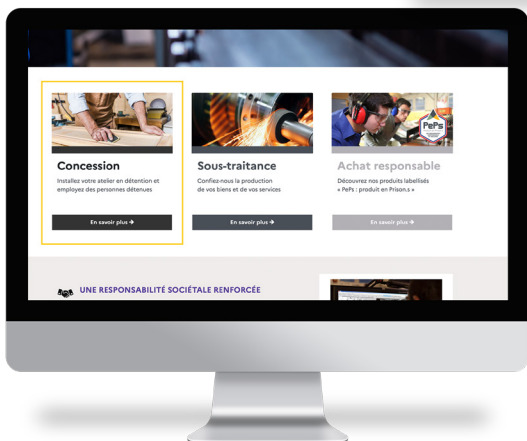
Concession

Installez votre atelier en détention et employez des personnes détenues

En savoir plus →

Sous-traitance

Confiez-nous la production de vos biens et de vos services

En savoir plus →

PePs

Achat responsable

Découvrez nos produits labellisés « PePs : produit en Prison.s »

En savoir plus →

UNE RESPONSABILITÉ SOCIÉTALE RENFORCÉE